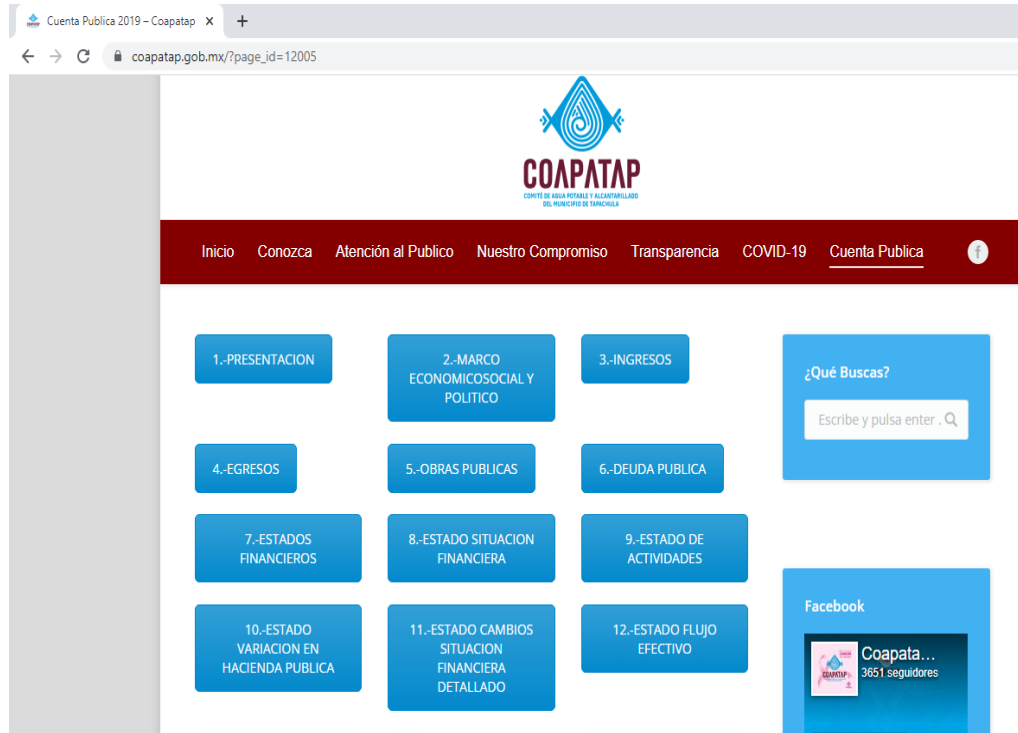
Cuenta Publica 2019 – Coapatap ×
+
coapatap.gob.mx/?page_id=12005

COAPATAP
COMITÉ DE AGUA POTABLE Y ALCANTARILLADO DEL MUNICIPIO DE TAPACHULA

Inicio Conozca Atención al Publico Nuestro Compromiso Transparencia COVID-19 Cuenta Publica

1.-PRESENTACION
2.-MARCO ECONOMICOSOCIAL Y POLITICO
3.-INGRESOS
4.-EGRESOS
5.-OBRAS PUBLICAS
6.-DEUDA PUBLICA
7.-ESTADOS FINANCIEROS
8.-ESTADO SITUACION FINANCIERA
9.-ESTADO DE ACTIVIDADES
10.-ESTADO VARIACION EN HACIENDA PUBLICA
11.-ESTADO CAMBIOS SITUACION FINANCIERA DETALLADO
12.-ESTADO FLUJO EFECTIVO

¿Qué Buscas?
Escribe y pulsa enter .

Facebook
Coapata…
3651 seguidores
COAPATAP